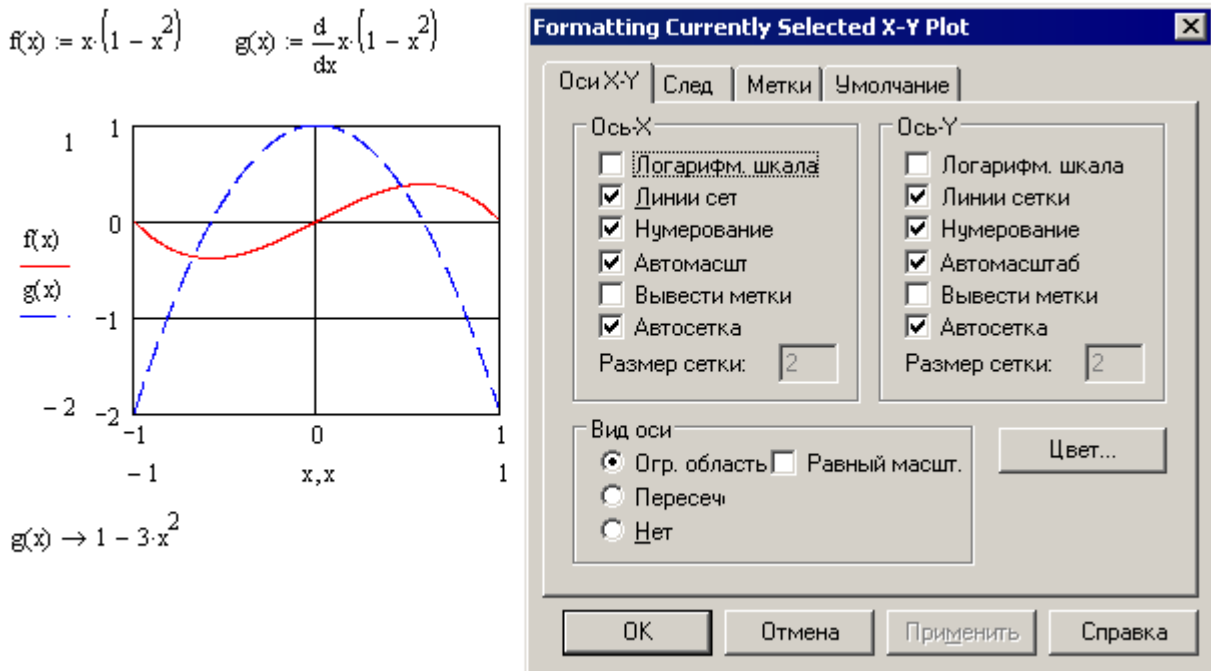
$f(x) := x\cdot(1 - x^2)$ $g(x) := \frac{d}{dx}x\cdot(1 - x^2)$

1

f(x)

g(x)

− 2

1

0

−1

−2

−1

0

1

− 1

x, x

1

$g(x) \rightarrow 1 - 3\cdot x^2$

Formatting Currently Selected X-Y Plot

Оси X-Y | След | Метки | Умолчание

Ось-X
Логарифм. шкала
Линии сет
Нумерование
Автомасшт
Вывести метки
Автосетка
Размер сетки: 2

Ось-Y
Логарифм. шкала
Линии сетки
Нумерование
Автомасштаб
Вывести метки
Автосетка
Размер сетки: 2

Вид оси
Огр. область
Равный масшт.
Пересеч
Нет

Цвет...

OK | Отмена | Применить | Справка